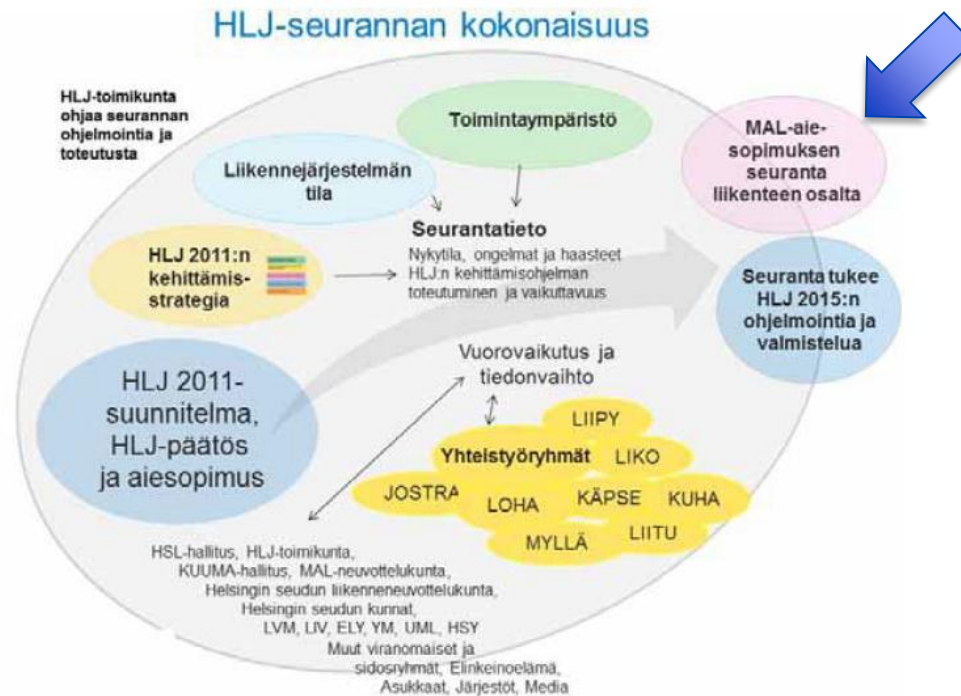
HLJ-seurannan kokonaisuus

HLJ-toimikunta ohjaa seurannan ohjelmointia ja toteutusta

Toimintaympäristö

Liikennejärjestelmän tila

Seurantatieto
Nykytila, ongelmat ja haasteet
HLJ:n kehittämisohjelman toteutuminen ja vaikuttavuus

HLJ 2011:n kehittämis-strategia

MAL-aie-sopimuksen seuranta liikenteen osalta

Seuranta tukee HLJ 2015:n ohjelmointia ja valmistelua

HLJ 2011-suunnitelma, HLJ-päätös ja aiesopimus

Vuorovaikutus ja tiedonvaihto

Yhteistyöryhmät
LIIPY
LIKO
JOSTRA
LOHA
KÄPSE
KUHA
MYLLÄ
LIITU

HSL-hallitus, HLJ-toimikunta, KUUMA-hallitus, MAL-neuvottelukunta, Helsingin seudun liikenneneuvottelukunta, Helsingin seudun kunnat, LVM, LIV, ELY, YM, UML, HSY
Muut viranomaiset ja sidosryhmät, Elinkeinoelämä, Asukkaat, Järjestöt, Media